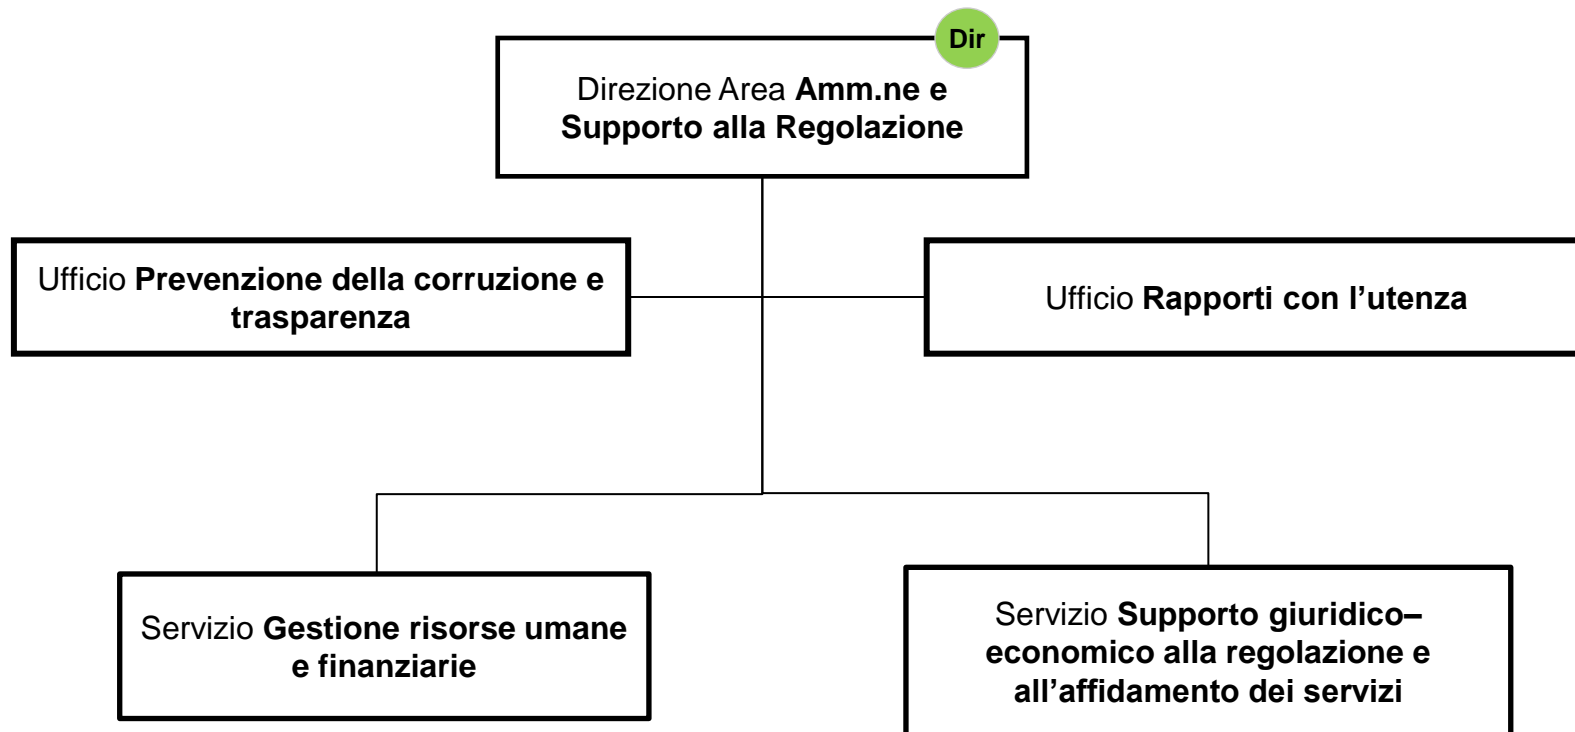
Dir

Direzione Area **Amm.ne e Supporto alla Regolazione**

Ufficio **Prevenzione della corruzione e trasparenza**

Ufficio **Rapporti con l’utenza**

Servizio **Gestione risorse umane e finanziarie**

Servizio **Supporto giuridico–economico alla regolazione e all’affidamento dei servizi**